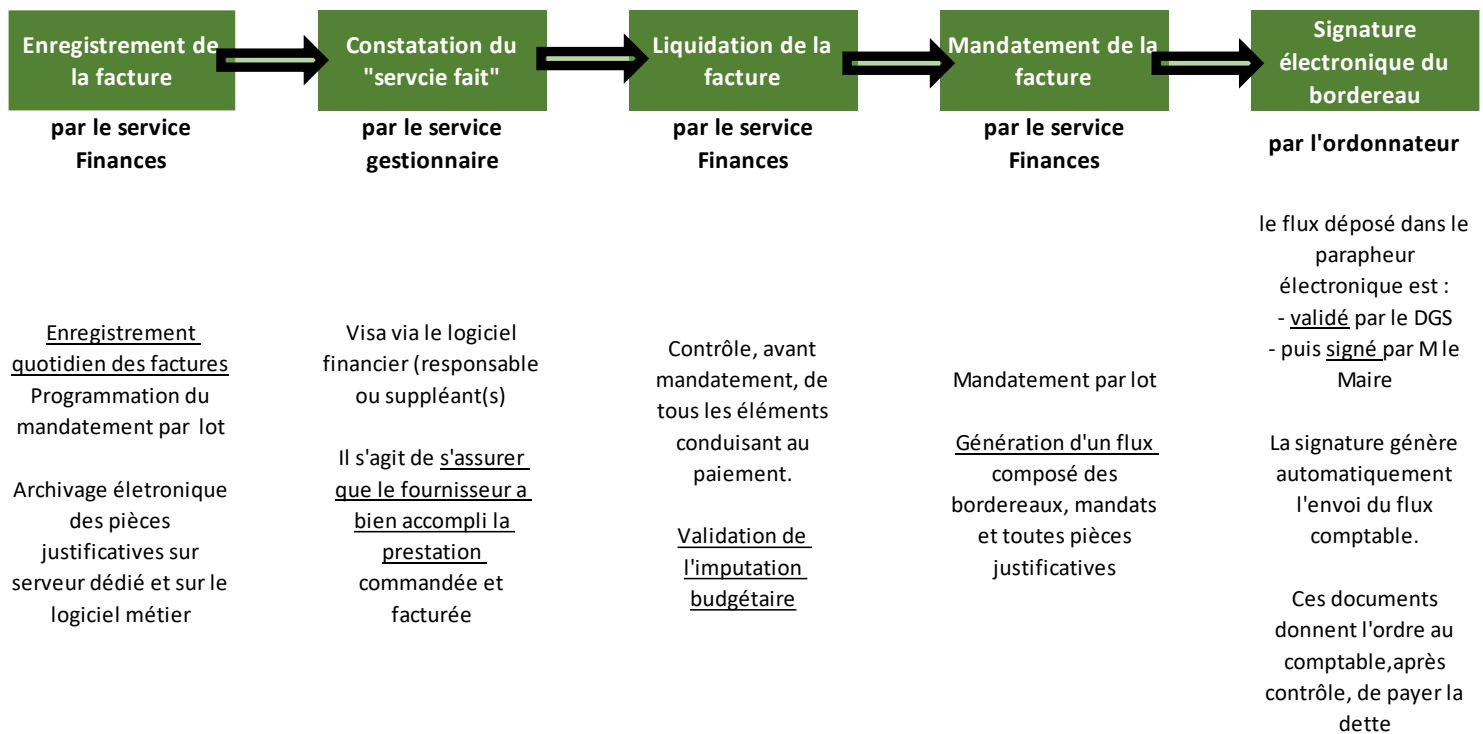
Enregistrement de la facture

par le service Finances

Enregistrement quotidien des factures
Programmation du mandatement par lot

Archivage életronique des pièces justificatives sur serveur dédié et sur le logiciel métier

Constatation du "servcie fait"

par le service gestionnaire

Visa via le logiciel financier (responsable ou suppléant(s)

Il s'agit de s'assurer que le fournisseur a bien accompli la prestation commandée et facturée

Liquidation de la facture

par le service Finances

Contrôle, avant mandatement, de tous les éléments conduisant au paiement.

Validation de l'imputation budgétaire

Mandatement de la facture

par le service Finances

Mandatement par lot

Génération d'un flux composé des bordereaux, mandats et toutes pièces justificatives

Signature électronique du bordereau

par l'ordonnateur

le flux déposé dans le parapheur électronique est :
- validé par le DGS
- puis signé par M le Maire

La signature génère automatiquement l'envoi du flux comptable.

Ces documents donnent l'ordre au comptable,après contrôle, de payer la dette